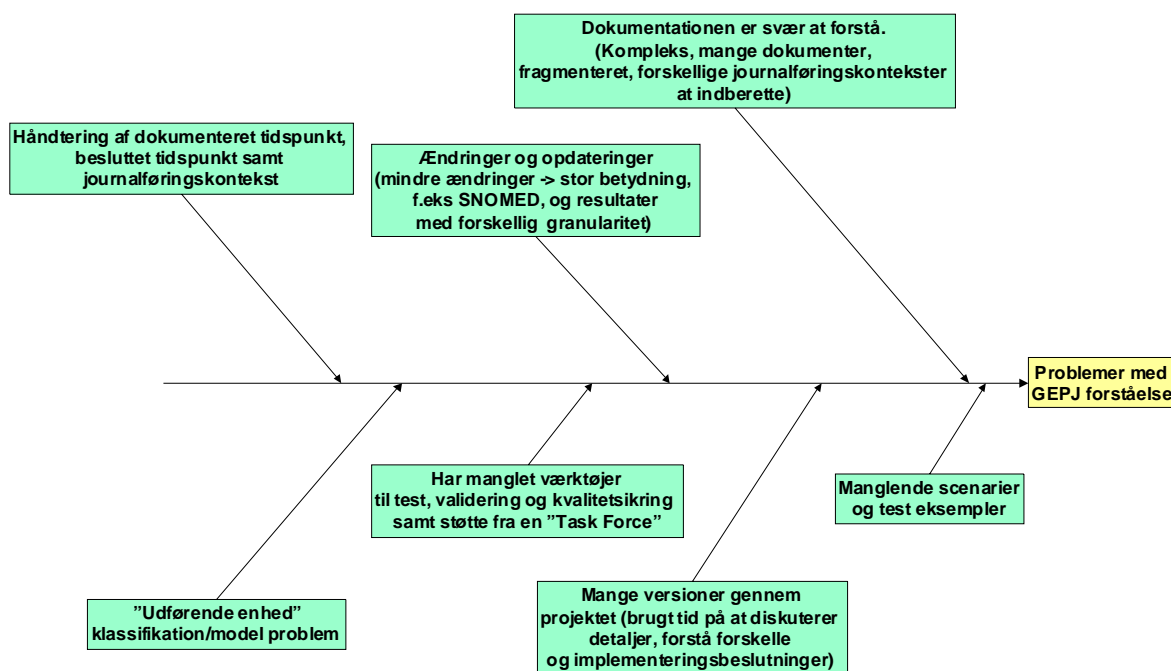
Dokumentationen er svær at forstå. (Kompleks, mange dokumenter, fragmenteret, forskellige journalføringskontekster at indberette)

Håndtering af dokumenteret tidspunkt, besluttet tidspunkt samt journalføringskontekst

Ændringer og opdateringer (mindre ændringer -> stor betydning, f.eks SNOMED, og resultater med forskellig granularitet)

Problemer med GEPJ forståelse

Har manglet værktøjer til test, validering og kvalitetsikring samt støtte fra en ”Task Force”

Manglende scenarier og test eksempler

”Udførende enhed” klassifikation/model problem

Mange versioner gennem projektet (brugt tid på at diskuterer detaljer, forstå forskelle og implementeringsbeslutninger)